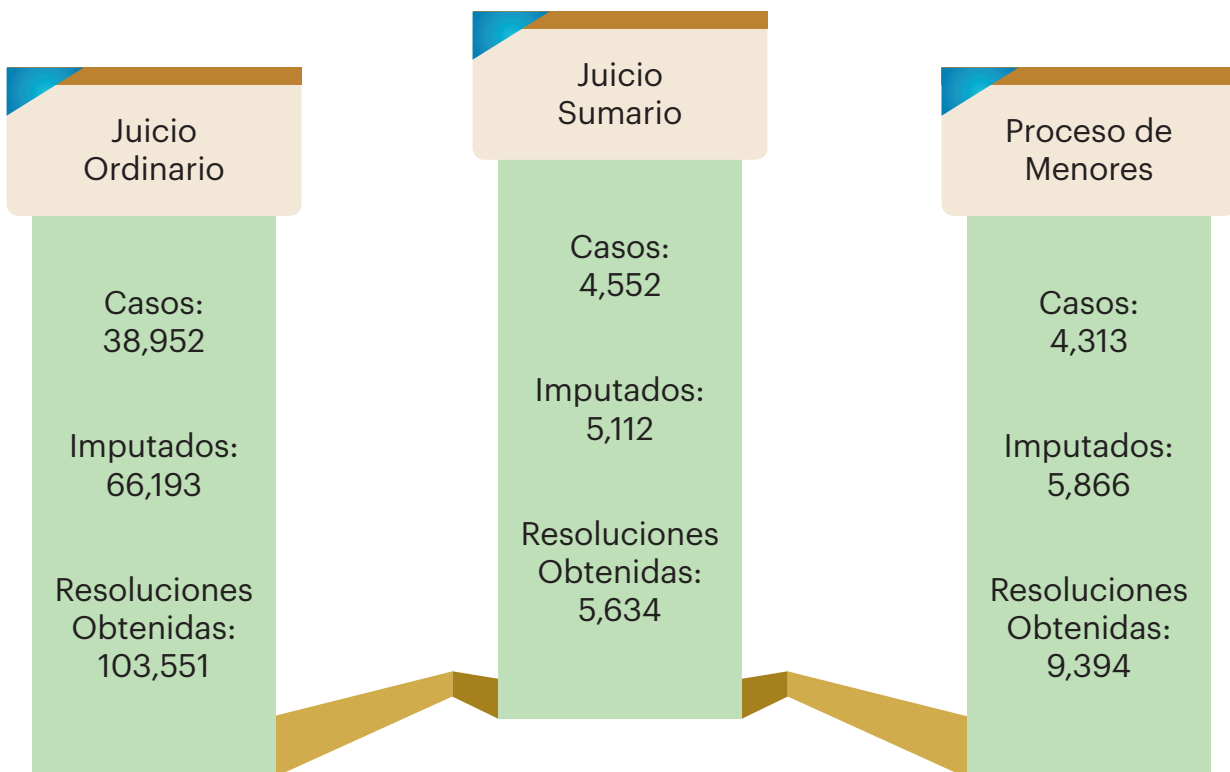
Juicio Ordinario

Casos:
38,952

Imputados:
66,193

Resoluciones Obtenidas:
103,551

Juicio Sumario

Casos:
4,552

Imputados:
5,112

Resoluciones Obtenidas:
5,634

Proceso de Menores

Casos:
4,313

Imputados:
5,866

Resoluciones Obtenidas:
9,394